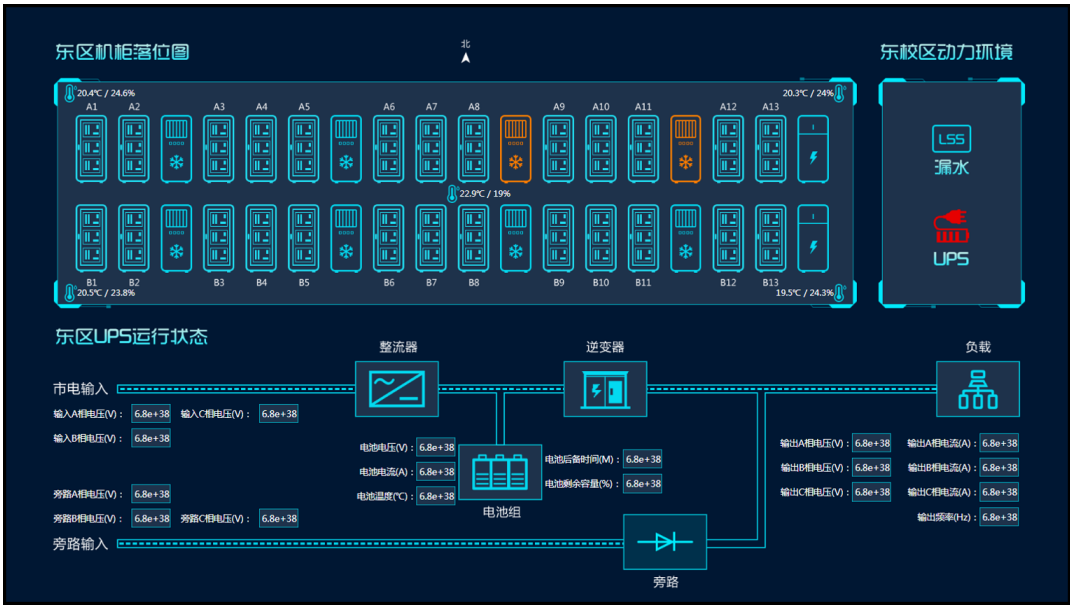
东区机柜落位图

北

东校区动力环境

20.4℃ / 24.6%

20.3℃ / 24%

A1 A2 A3 A4 A5 A6 A7 A8 A9 A10 A11 A12 A13

22.9℃ / 19%

B1 B2 B3 B4 B5 B6 B7 B8 B9 B10 B11 B12 B13

20.5℃ / 23.8%

19.5℃ / 24.3%

LSS
漏水

UPS

东区UPS运行状态

整流器

逆变器

负载

市电输入

输入A相电压(V)： 6.8e+38

输入C相电压(V)： 6.8e+38

输入B相电压(V)： 6.8e+38

电池电压(V)： 6.8e+38

电池电流(A)： 6.8e+38

电池温度(℃)： 6.8e+38

电池后备时间(M)： 6.8e+38

电池剩余容量(%)： 6.8e+38

电池组

输出A相电压(V)： 6.8e+38

输出B相电压(V)： 6.8e+38

输出C相电压(V)： 6.8e+38

输出A相电流(A)： 6.8e+38

输出B相电流(A)： 6.8e+38

输出C相电流(A)： 6.8e+38

输出频率(Hz)： 6.8e+38

旁路A相电压(V)： 6.8e+38

旁路B相电压(V)： 6.8e+38

旁路C相电压(V)： 6.8e+38

旁路输入

旁路